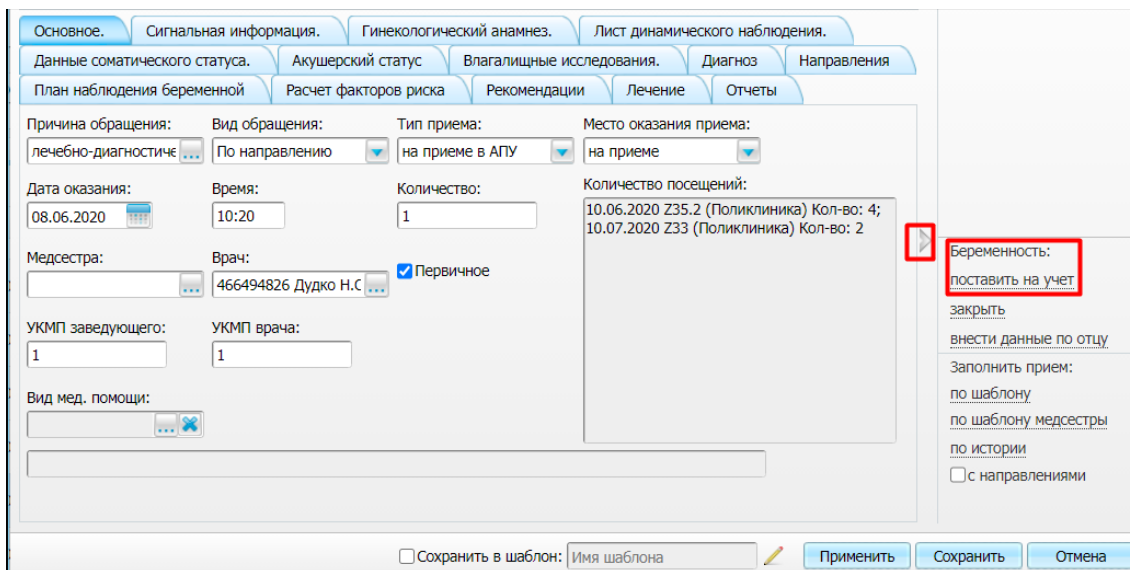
Основное.
Сигнальная информация.
Гинекологический анамнез.
Лист динамического наблюдения.
Данные соматического статуса.
Акушерский статус
Влагалищные исследования.
Диагноз
Направления
План наблюдения беременной
Расчет факторов риска
Рекомендации
Лечение
Отчеты

Причина обращения:
лечебно-диагностиче
Вид обращения:
По направлению
Тип приема:
на приеме в АПУ
Место оказания приема:
на приеме

Дата оказания:
08.06.2020
Время:
10:20
Количество:
1
Количество посещений:
10.06.2020 Z35.2 (Поликлиника) Кол-во: 4;
10.07.2020 Z33 (Поликлиника) Кол-во: 2

Медсестра:
Врач:
466494826 Дудко Н.С
Первичное

УКМП заведующего:
1
УКМП врача:
1

Вид мед. помощи:

Беременность:
поставить на учет
закрыть
внести данные по отцу
Заполнить прием:
по шаблону
по шаблону медсестры
по истории
с направлениями

Сохранить в шаблон: Имя шаблона
Применить
Сохранить
Отмена